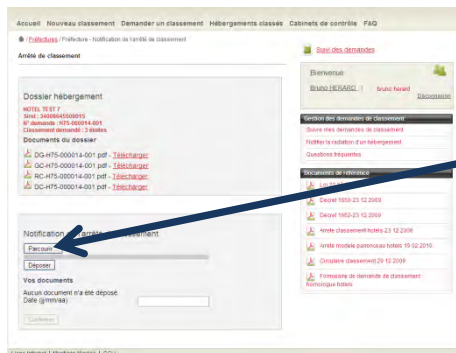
Accueil Nouveau classement Demander un classement Hébergements classés Cabinets de contrôle FAQ

/ Préfectures / Préfecture - Notification de l'arrêté de classement

Arrêté de classement

Dossier hébergement

HOTEL TEST 7
Siret : 34000045500015
N° demande : H75-000014-001
Classement demandé : 3 étoiles

Documents du dossier

DG-H75-000014-001.pdf - Télécharger
GC-H75-000014-001.pdf - Télécharger
RC-H75-000014-001.pdf - Télécharger
DC-H75-000014-001.pdf - Télécharger

Notification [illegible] classement

Parcourir...

Déposer

Vos documents

Aucun document n'a été déposé
Date (jj/mm/aa)

Confirmer

Suivi des demandes

Bienvenue

Bruno HERARD | Bruno Herard Déconnexion

Gestion des demandes de classement

Suivre mes demandes de classement
Notifier la radiation d'un hébergement
Questions fréquentes

Documents de référence

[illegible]
Décret 1059-23.12.2009
Décret 1062-23.12.2009
Arrêté classement hôtels 23.12.2009
Arrêté modèle panonceau hôtels 19.02.2010
Circulaire classement 29.12.2009
Formulaire de demande de classement Renouvelé hôtels

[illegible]